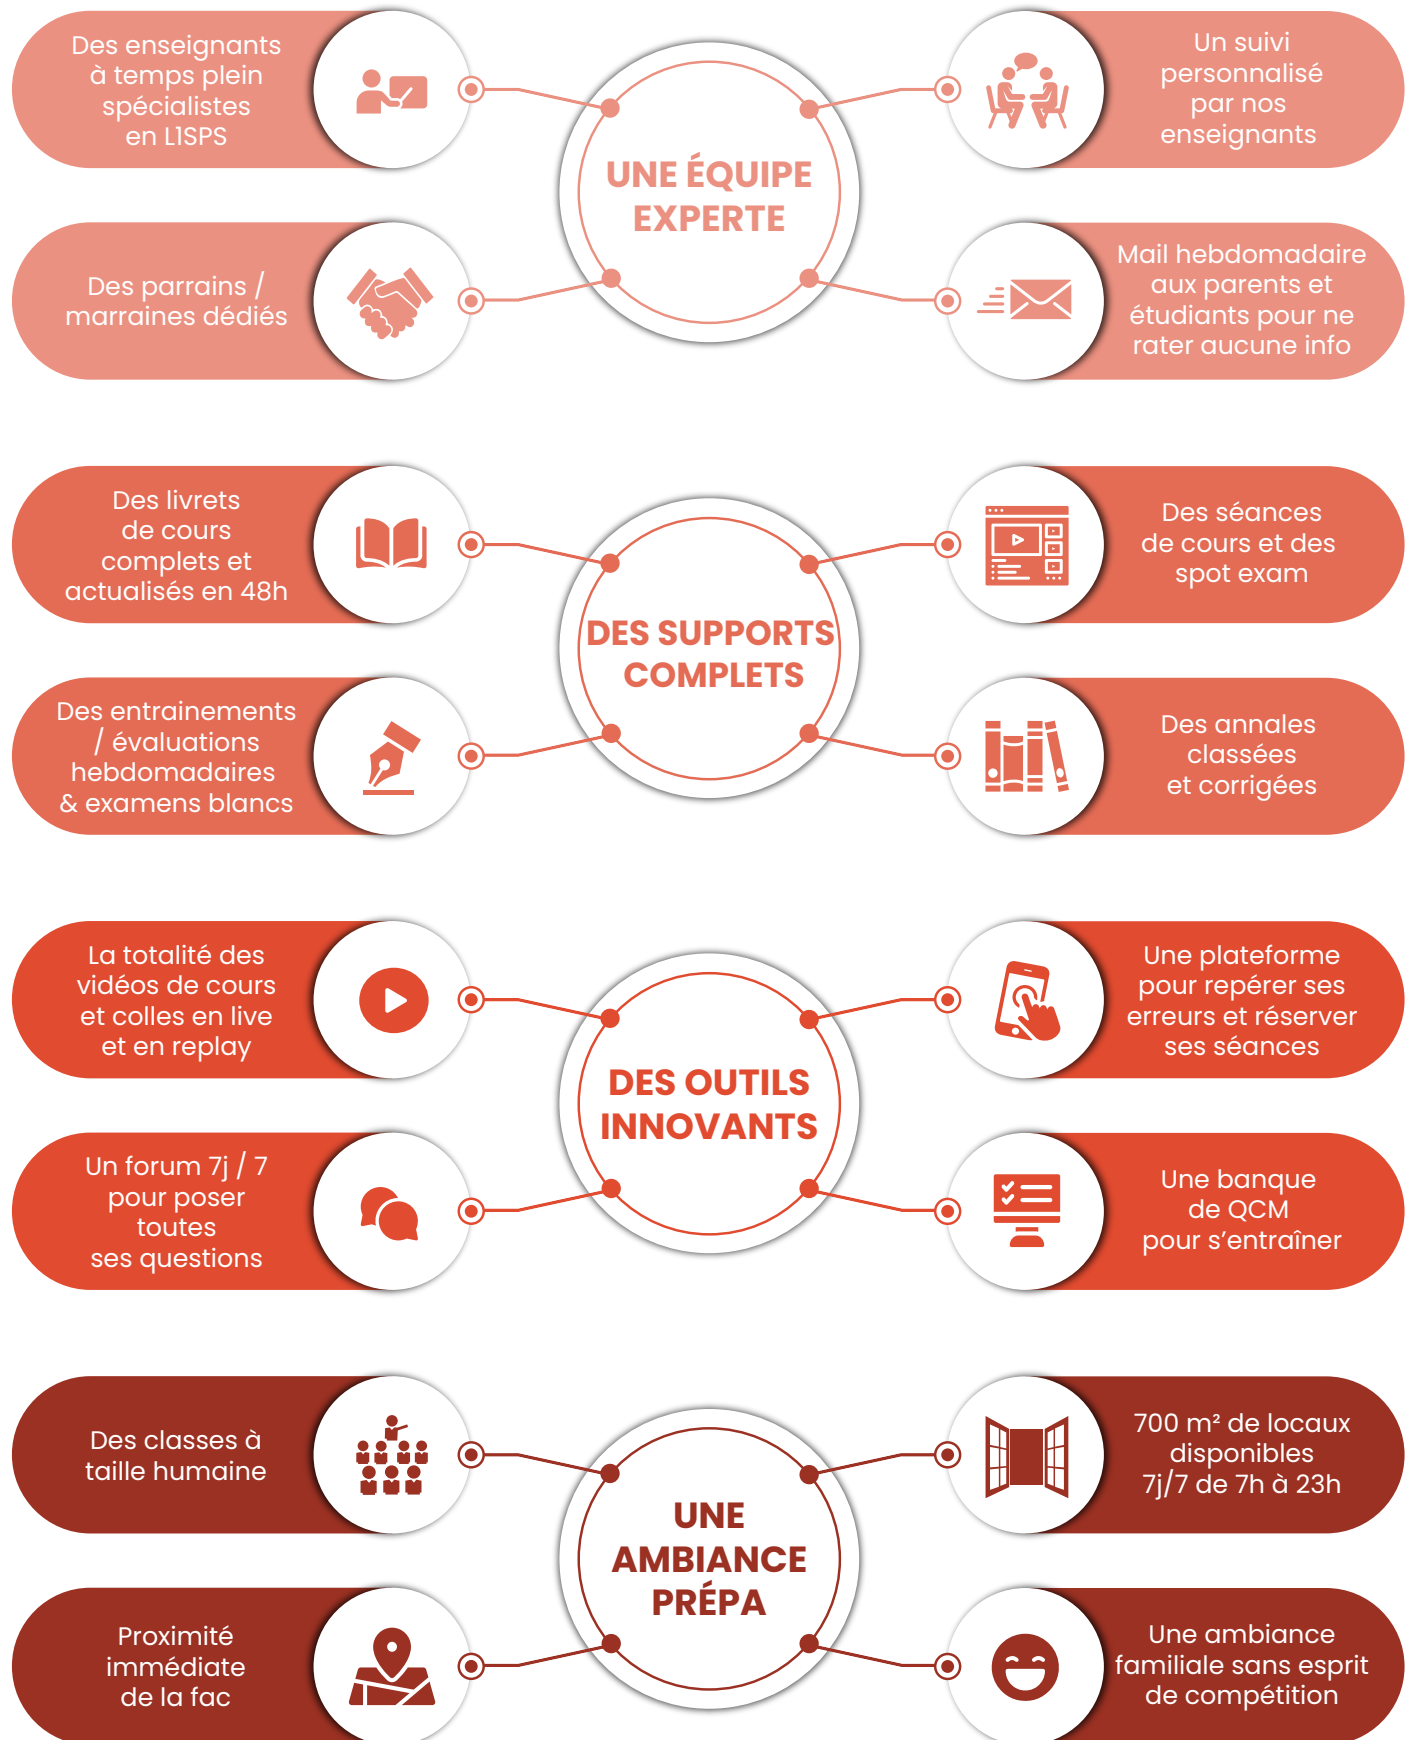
Des enseignants à temps plein spécialistes en L1SPS

UNE ÉQUIPE EXPERTE

Un suivi personnalisé par nos enseignants

Des parrains / marraines dédiés

Mail hebdomadaire aux parents et étudiants pour ne rater aucune info

Des livrets de cours complets et actualisés en 48h

DES SUPPORTS COMPLETS

Des séances de cours et des spot exam

Des entrainements / évaluations hebdomadaires & examens blancs

Des annales classées et corrigées

La totalité des vidéos de cours et colles en live et en replay

DES OUTILS INNOVANTS

Une plateforme pour repérer ses erreurs et réserver ses séances

Un forum 7j / 7 pour poser toutes ses questions

Une banque de QCM pour s'entraîner

Des classes à taille humaine

UNE AMBIANCE PRÉPA

700 m² de locaux disponibles 7j/7 de 7h à 23h

Proximité immédiate de la fac

Une ambiance familiale sans esprit de compétition